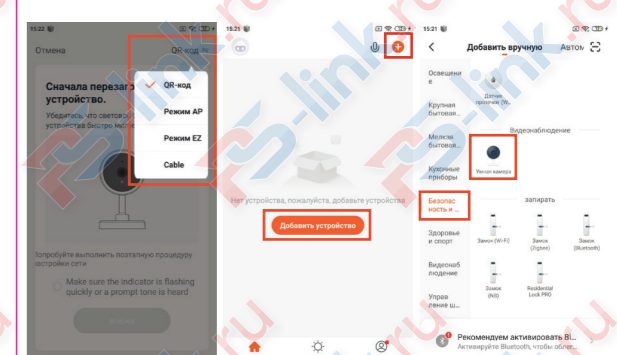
15:22

Отмена QR-код

Сначала перезагрузите устройство.

Убедитесь, что световой индикатор устройства быстро мигает

QR-код

Режим AP

Режим EZ

Cable

Попробуйте выполнить поэтапную процедуру настройки сети

Make sure the indicator is flashing quickly or a prompt tone is heard

Далее

15:21

Нет устройства, пожалуйста, добавьте устройства

Добавить устройство

15:21

Добавить вручную Авто

Освещение

Крупная бытовая...

Мелкая бытовая...

Кухонные приборы

Безопасность и...

Здоровье и спорт

Видеонаблюдение

Управление ш...

Датчик протечки (W...

Видеонаблюдение

Умная камера

запирать

Замок (Wi-Fi)

Замок (Zigbee)

Замок (Bluetooth)

Замок (NB)

Residential Lock PRO

Рекомендуем активировать Bl...

Активируйте Bluetooth, чтобы облег...

fs-link.ru